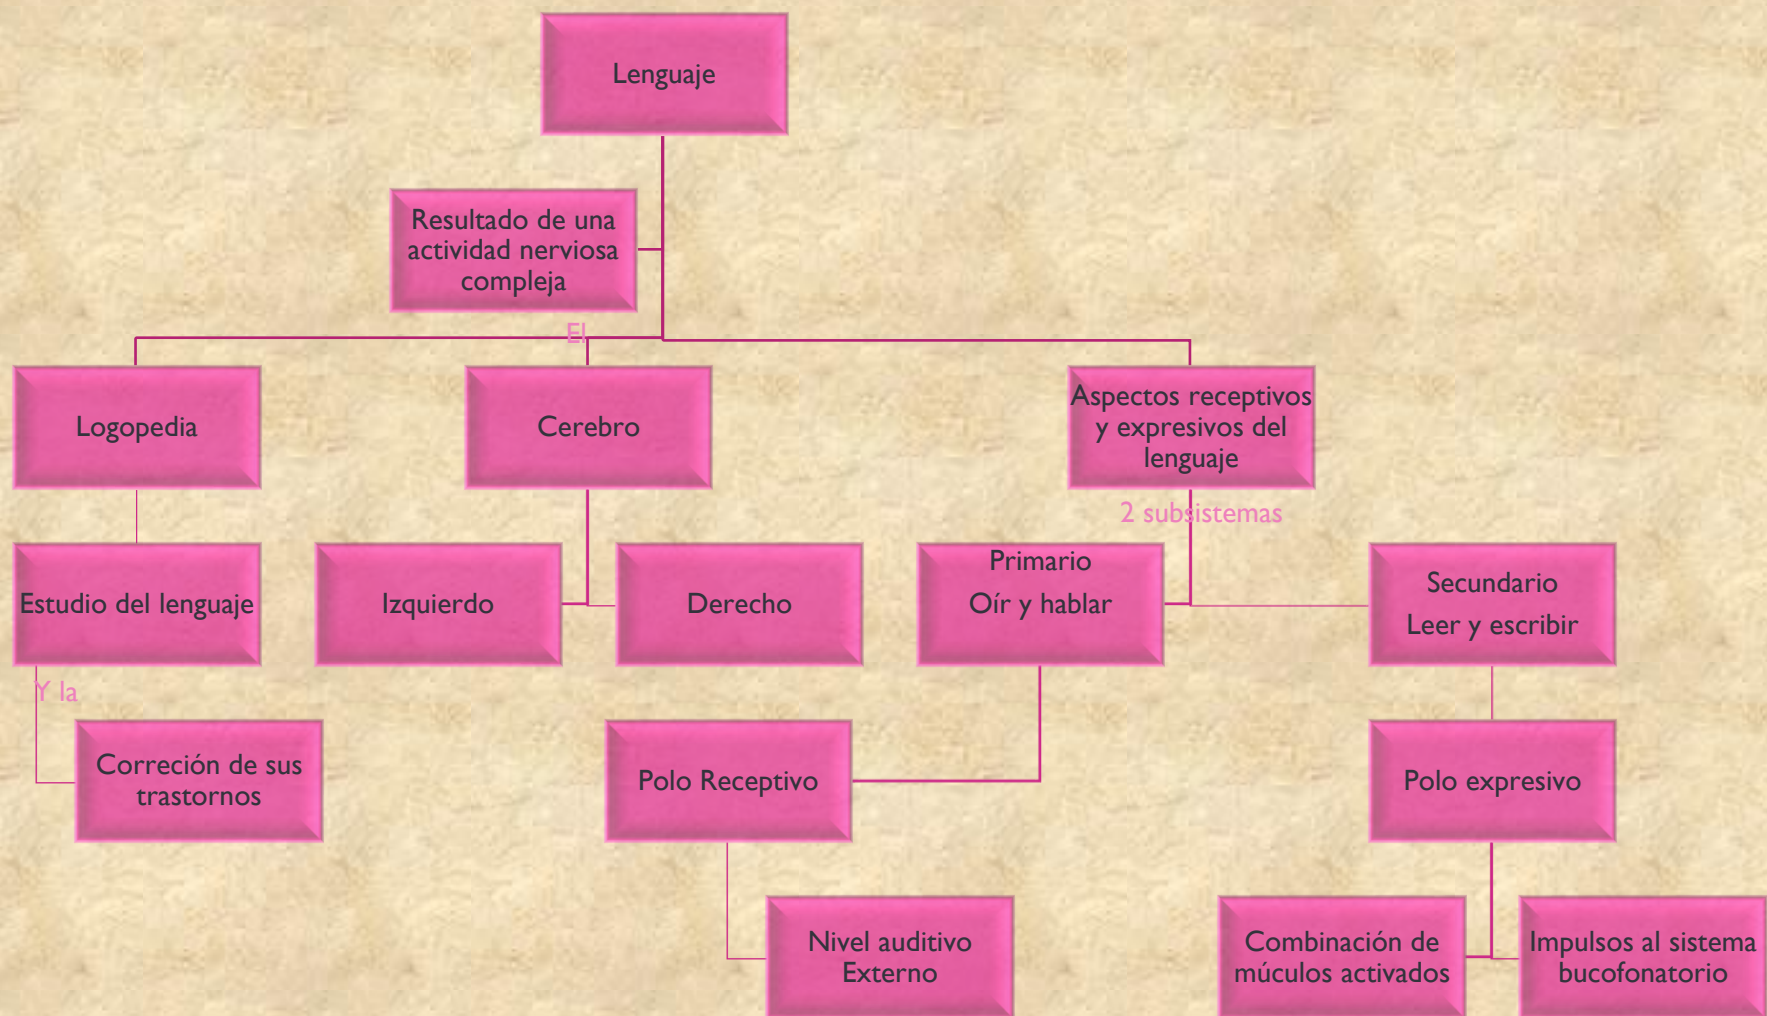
Lenguaje

Resultado de una actividad nerviosa compleja

El

Logopedia

Cerebro

Aspectos receptivos y expresivos del lenguaje

2 subsistemas

Estudio del lenguaje

Izquierdo

Derecho

Primario
Oír y hablar

Secundario
Leer y escribir

Y la

Correción de sus trastornos

Polo Receptivo

Polo expresivo

Nivel auditivo Externo

Combinación de múculos activados

Impulsos al sistema bucofonatorio